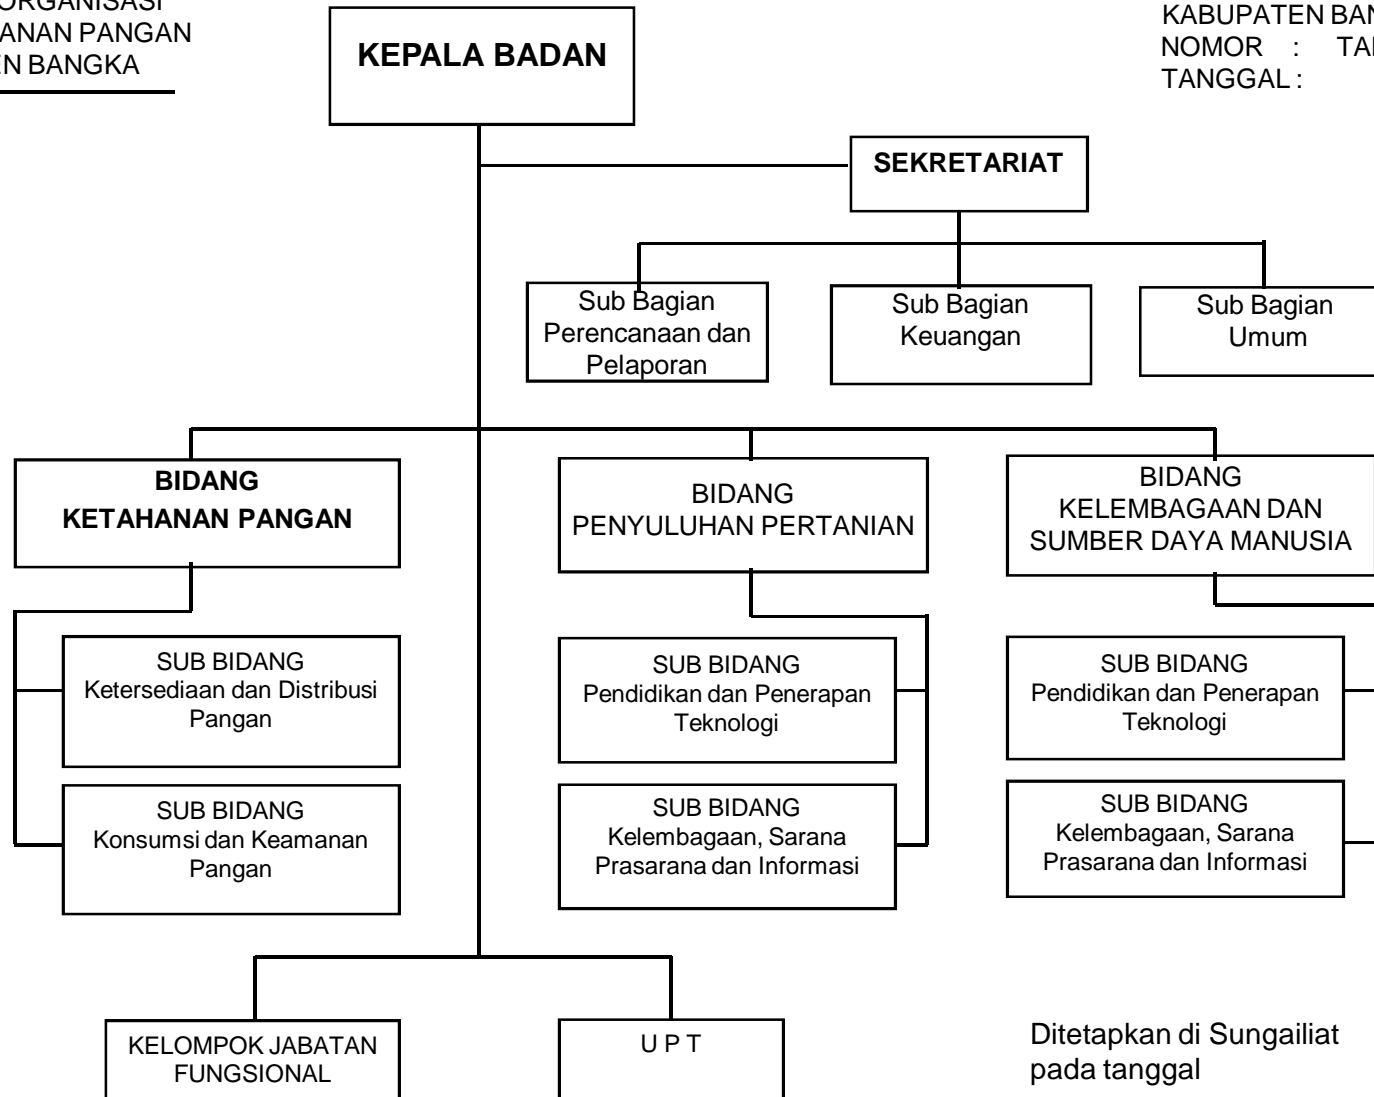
ORGANISASI
ANAN PANGAN
IN BANGKA

KEPALA BADAN

KABUPATEN BAN
NOMOR : TA
TANGGAL :

SEKRETARIAT

Sub Bagian Perencanaan dan Pelaporan

Sub Bagian Keuangan

Sub Bagian Umum

BIDANG KETAHANAN PANGAN

BIDANG PENYULUHAN PERTANIAN

BIDANG KELEMBAGAAN DAN SUMBER DAYA MANUSIA

SUB BIDANG Ketersediaan dan Distribusi Pangan

SUB BIDANG Konsumsi dan Keamanan Pangan

SUB BIDANG Pendidikan dan Penerapan Teknologi

SUB BIDANG Kelembagaan, Sarana Prasarana dan Informasi

SUB BIDANG Pendidikan dan Penerapan Teknologi

SUB BIDANG Kelembagaan, Sarana Prasarana dan Informasi

KELOMPOK JABATAN FUNGSIONAL

U P T

Ditetapkan di Sungailiat
pada tanggal